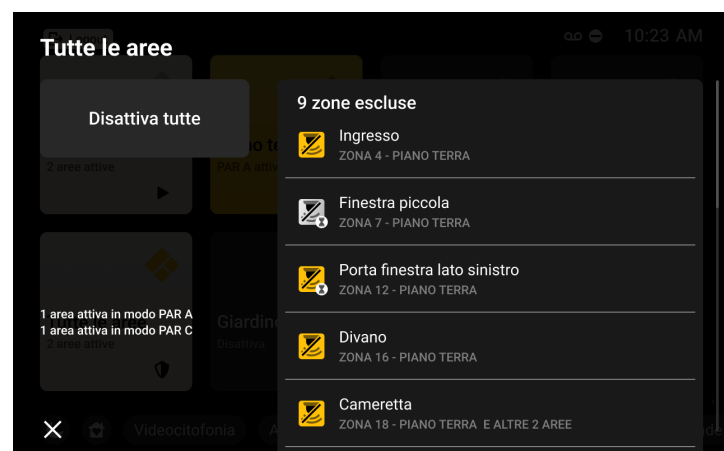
Tutte le aree

10:23 AM

Disattiva tutte

2 aree attive

PAR A attiv

1 area attiva in modo PAR A
1 area attiva in modo PAR C
2 aree attive

Giardin
Disattiva

9 zone escluse

Ingresso
ZONA 4 - PIANO TERRA

Finestra piccola
ZONA 7 - PIANO TERRA

Porta finestra lato sinistro
ZONA 12 - PIANO TERRA

Divano
ZONA 16 - PIANO TERRA

Cameretta
ZONA 18 - PIANO TERRA E ALTRE 2 AREE

Videocitofonia